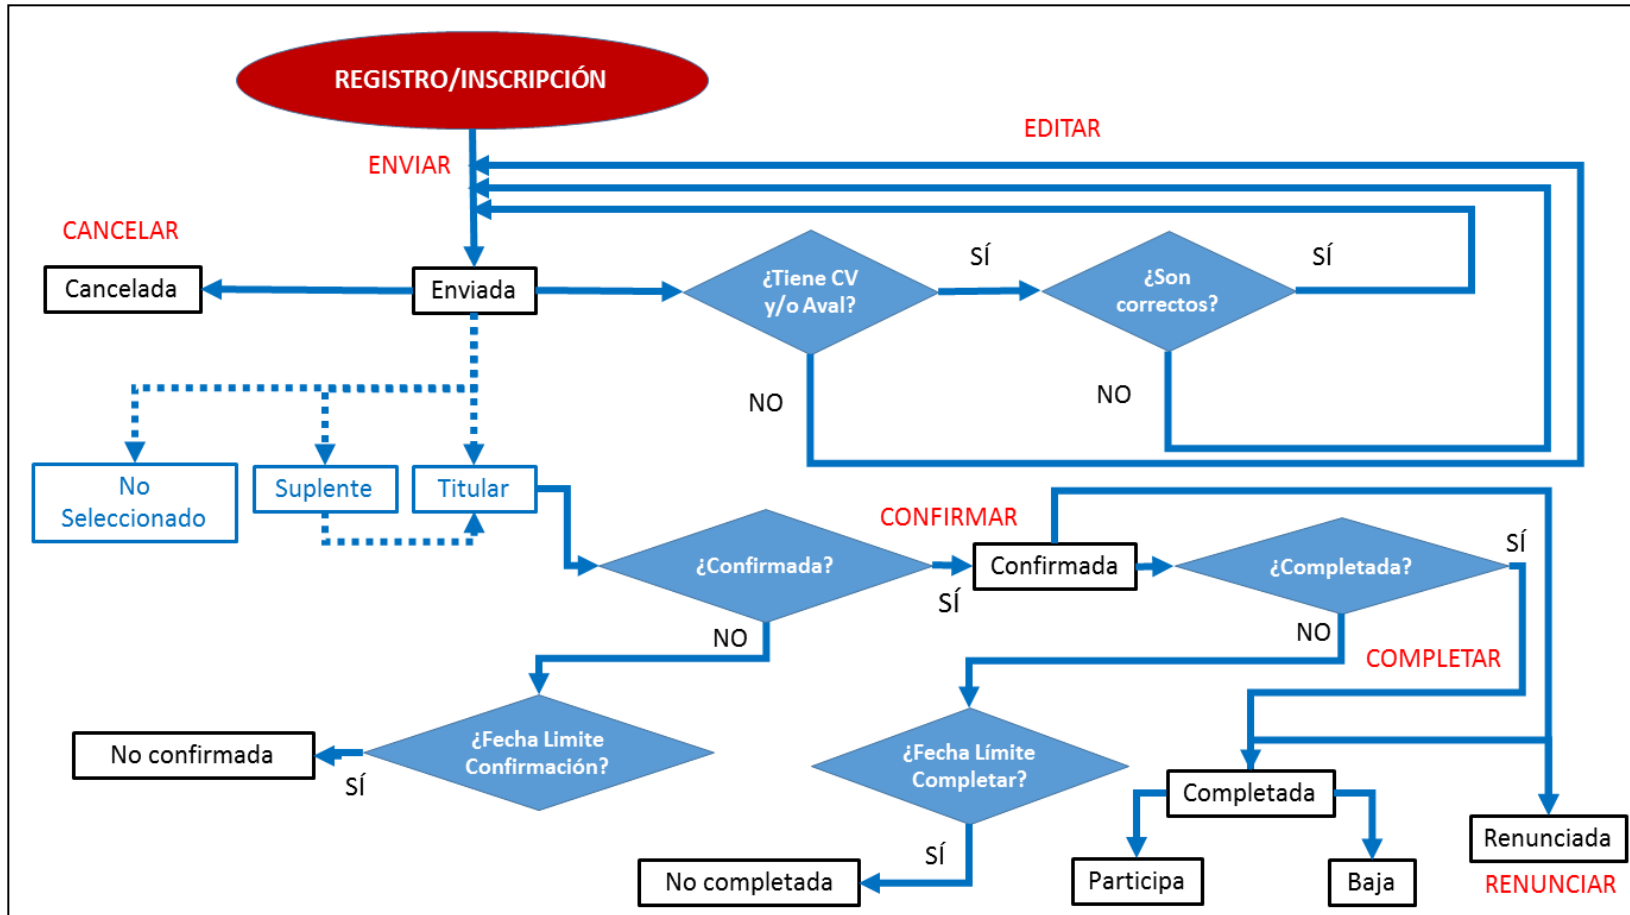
REGISTRO/INSCRIPCIÓN

EDITAR

ENVIAR

CANCELAR

Cancelada

Enviada

¿Tiene CV y/o Aval?

SÍ

¿Son correctos?

SÍ

NO

NO

No Seleccionado

Suplente

Titular

CONFIRMAR

SÍ

¿Confirmada?

Confirmada

¿Completada?

SÍ

NO

NO

COMPLETAR

¿Fecha Límite Confirmación?

No confirmada

SÍ

¿Fecha Límite Completar?

SÍ

Completada

Renunciada

No completada

Participa

Baja

RENUNCIAR